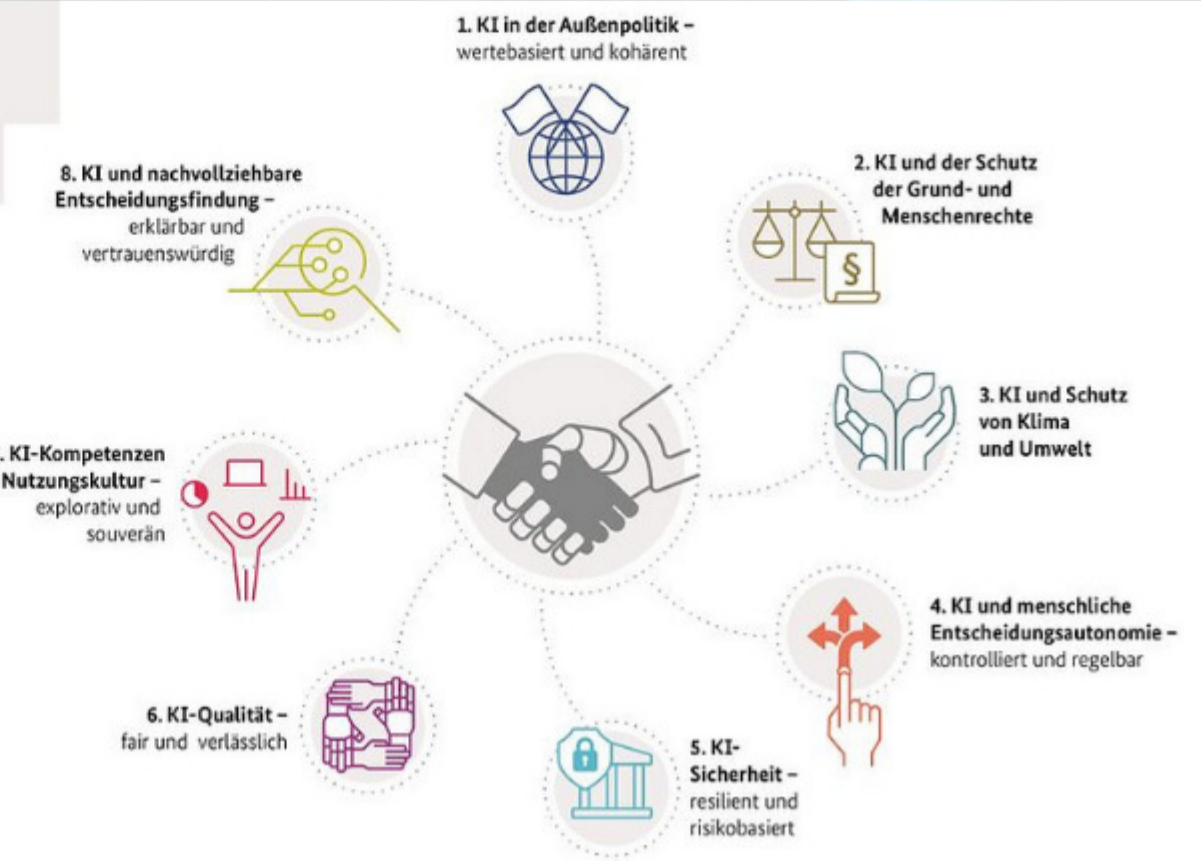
1. KI in der Außenpolitik – wertebasiert und kohärent

2. KI und der Schutz der Grund- und Menschenrechte

3. KI und Schutz von Klima und Umwelt

4. KI und menschliche Entscheidungsautonomie – kontrolliert und regelbar

5. KI-Sicherheit – resilient und risikobasiert

6. KI-Qualität – fair und verlässlich

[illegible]. KI-Kompetenzen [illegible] Nutzungskultur – explorativ und souverän

8. KI und nachvollziehbare Entscheidungsfindung – erklärbar und vertrauenswürdig